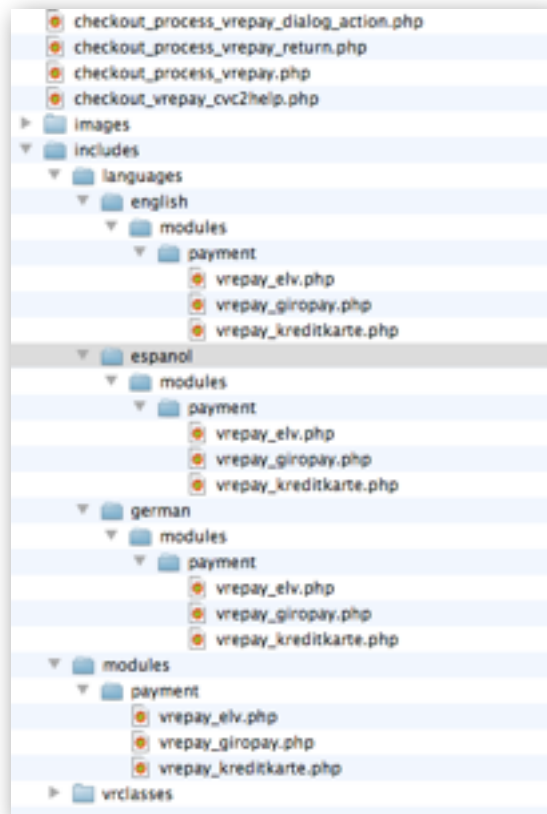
checkout_process_vrepay_dialog_action.php
checkout_process_vrepay_return.php
checkout_process_vrepay.php
checkout_vrepay_cvc2help.php
images
includes
languages
english
modules
payment
vrepay_elv.php
vrepay_giropay.php
vrepay_kreditkarte.php
espanol
modules
payment
vrepay_elv.php
vrepay_giropay.php
vrepay_kreditkarte.php
german
modules
payment
vrepay_elv.php
vrepay_giropay.php
vrepay_kreditkarte.php
modules
payment
vrepay_elv.php
vrepay_giropay.php
vrepay_kreditkarte.php
vrclasses